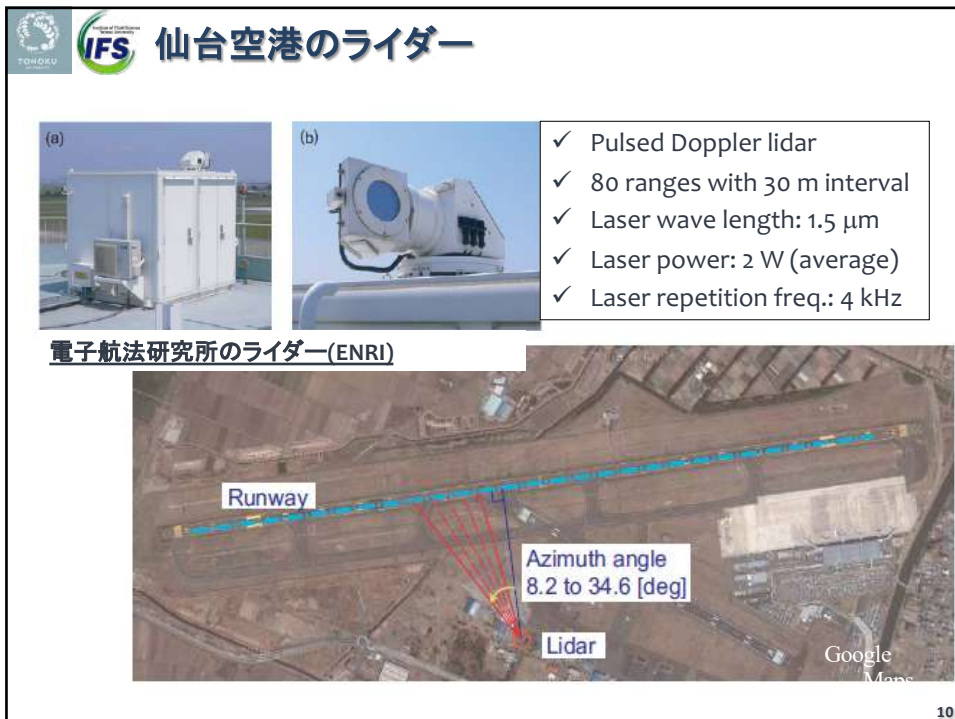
TOHOKU

IFS 仙台空港のライダー

(a)

(b)

✓ Pulsed Doppler lidar
✓ 80 ranges with 30 m interval
✓ Laser wave length: 1.5 μm
✓ Laser power: 2 W (average)
✓ Laser repetition freq.: 4 kHz

電子航法研究所のライダー(ENRI)

Runway

Azimuth angle 8.2 to 34.6 [deg]

Lidar

Google Maps

10